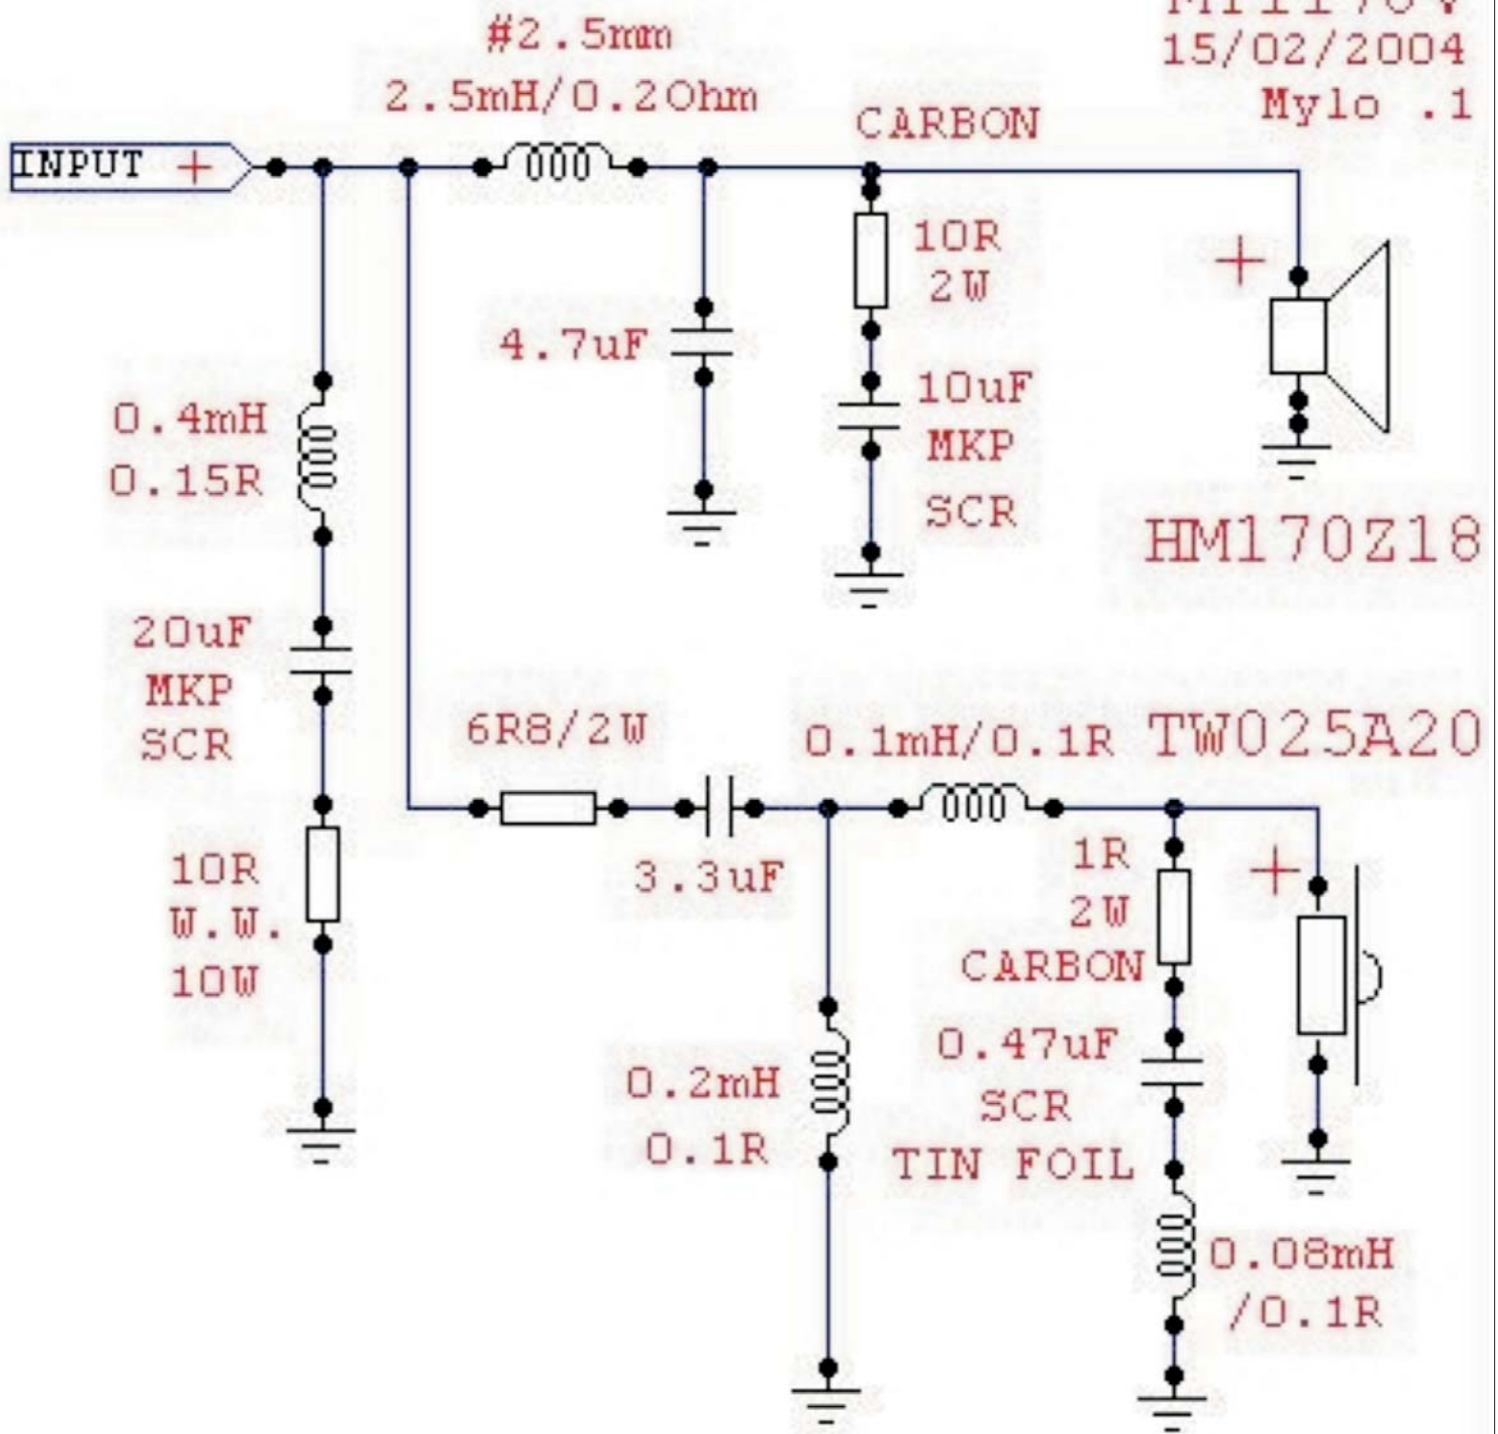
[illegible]
15/02/2004
Mylo .1

#2.5mm
2.5mH/0.2Ohm

CARBON

INPUT +

10R
2W

+

4.7uF

10uF
MKP
SCR

0.4mH
0.15R

HM170Z18

20uF
MKP
SCR

6R8/2W

0.1mH/0.1R

TW025A20

3.3uF

1R
2W
CARBON

+

10R
W.W.
10W

0.47uF
SCR
TIN FOIL

0.2mH
0.1R

0.08mH
/0.1R